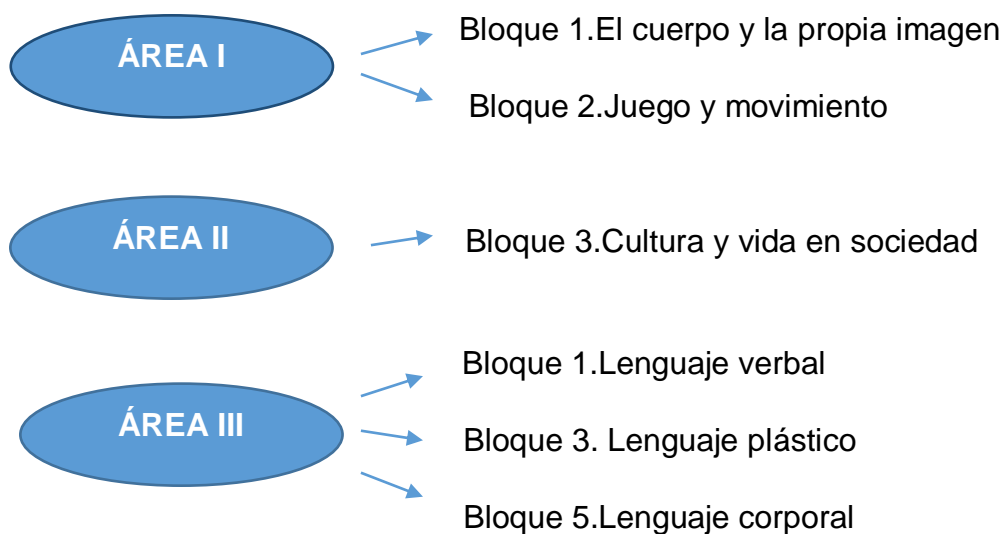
ÁREA I

Bloque 1.El cuerpo y la propia imagen

Bloque 2.Juego y movimiento

ÁREA II

Bloque 3.Cultura y vida en sociedad

ÁREA III

Bloque 1.Lenguaje verbal

Bloque 3. Lenguaje plástico

Bloque 5.Lenguaje corporal